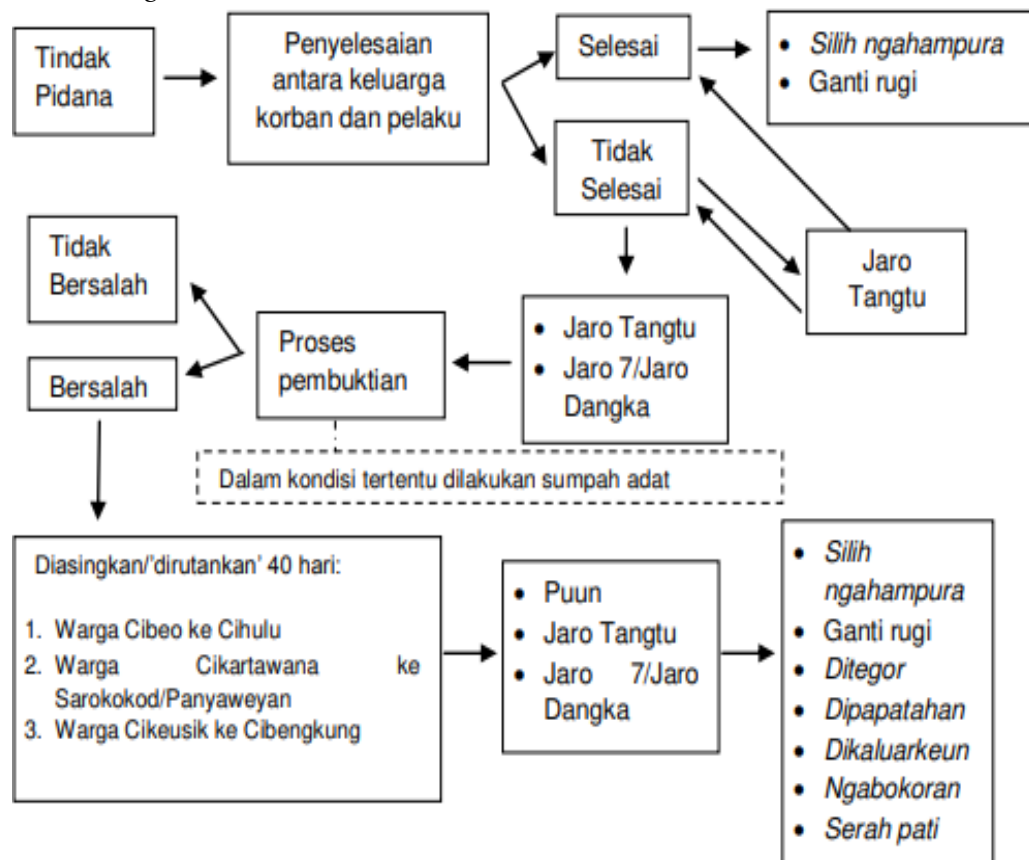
Tindak Pidana

Penyelesaian antara keluarga korban dan pelaku

Selesai

- Silih ngahampura
- Ganti rugi

Tidak Selesai

Jaro Tangtu

Tidak Bersalah

Bersalah

Proses pembuktian

- Jaro Tangtu
- Jaro 7/Jaro Dangka

Dalam kondisi tertentu dilakukan sumpah adat

Diasingkan/'dirutankan' 40 hari:

1. Warga Cibeo ke Cihulu
2. Warga Cikartawana ke Sarokokod/Panyaweyan
3. Warga Cikeusik ke Cibengkung

- Puun
- Jaro Tangtu
- Jaro 7/Jaro Dangka

- Silih ngahampura
- Ganti rugi
- Ditegor
- Dipapatahan
- Dikaluarkeun
- Ngabokoran
- Serah pati